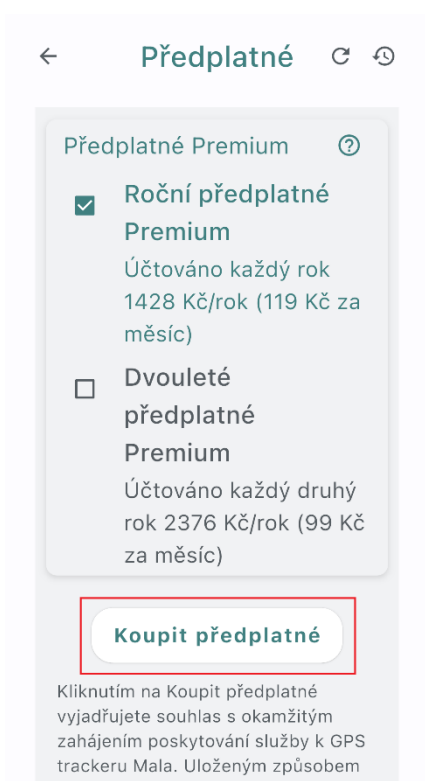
Předplatné

Předplatné Premium

Roční předplatné Premium
Účtováno každý rok 1428 Kč/rok (119 Kč za měsíc)

Dvouleté předplatné Premium
Účtováno každý druhý rok 2376 Kč/rok (99 Kč za měsíc)

Koupit předplatné

Kliknutím na Koupit předplatné vyjadřujete souhlas s okamžitým zahájením poskytování služby k GPS trackeru Mala. Uloženým způsobem